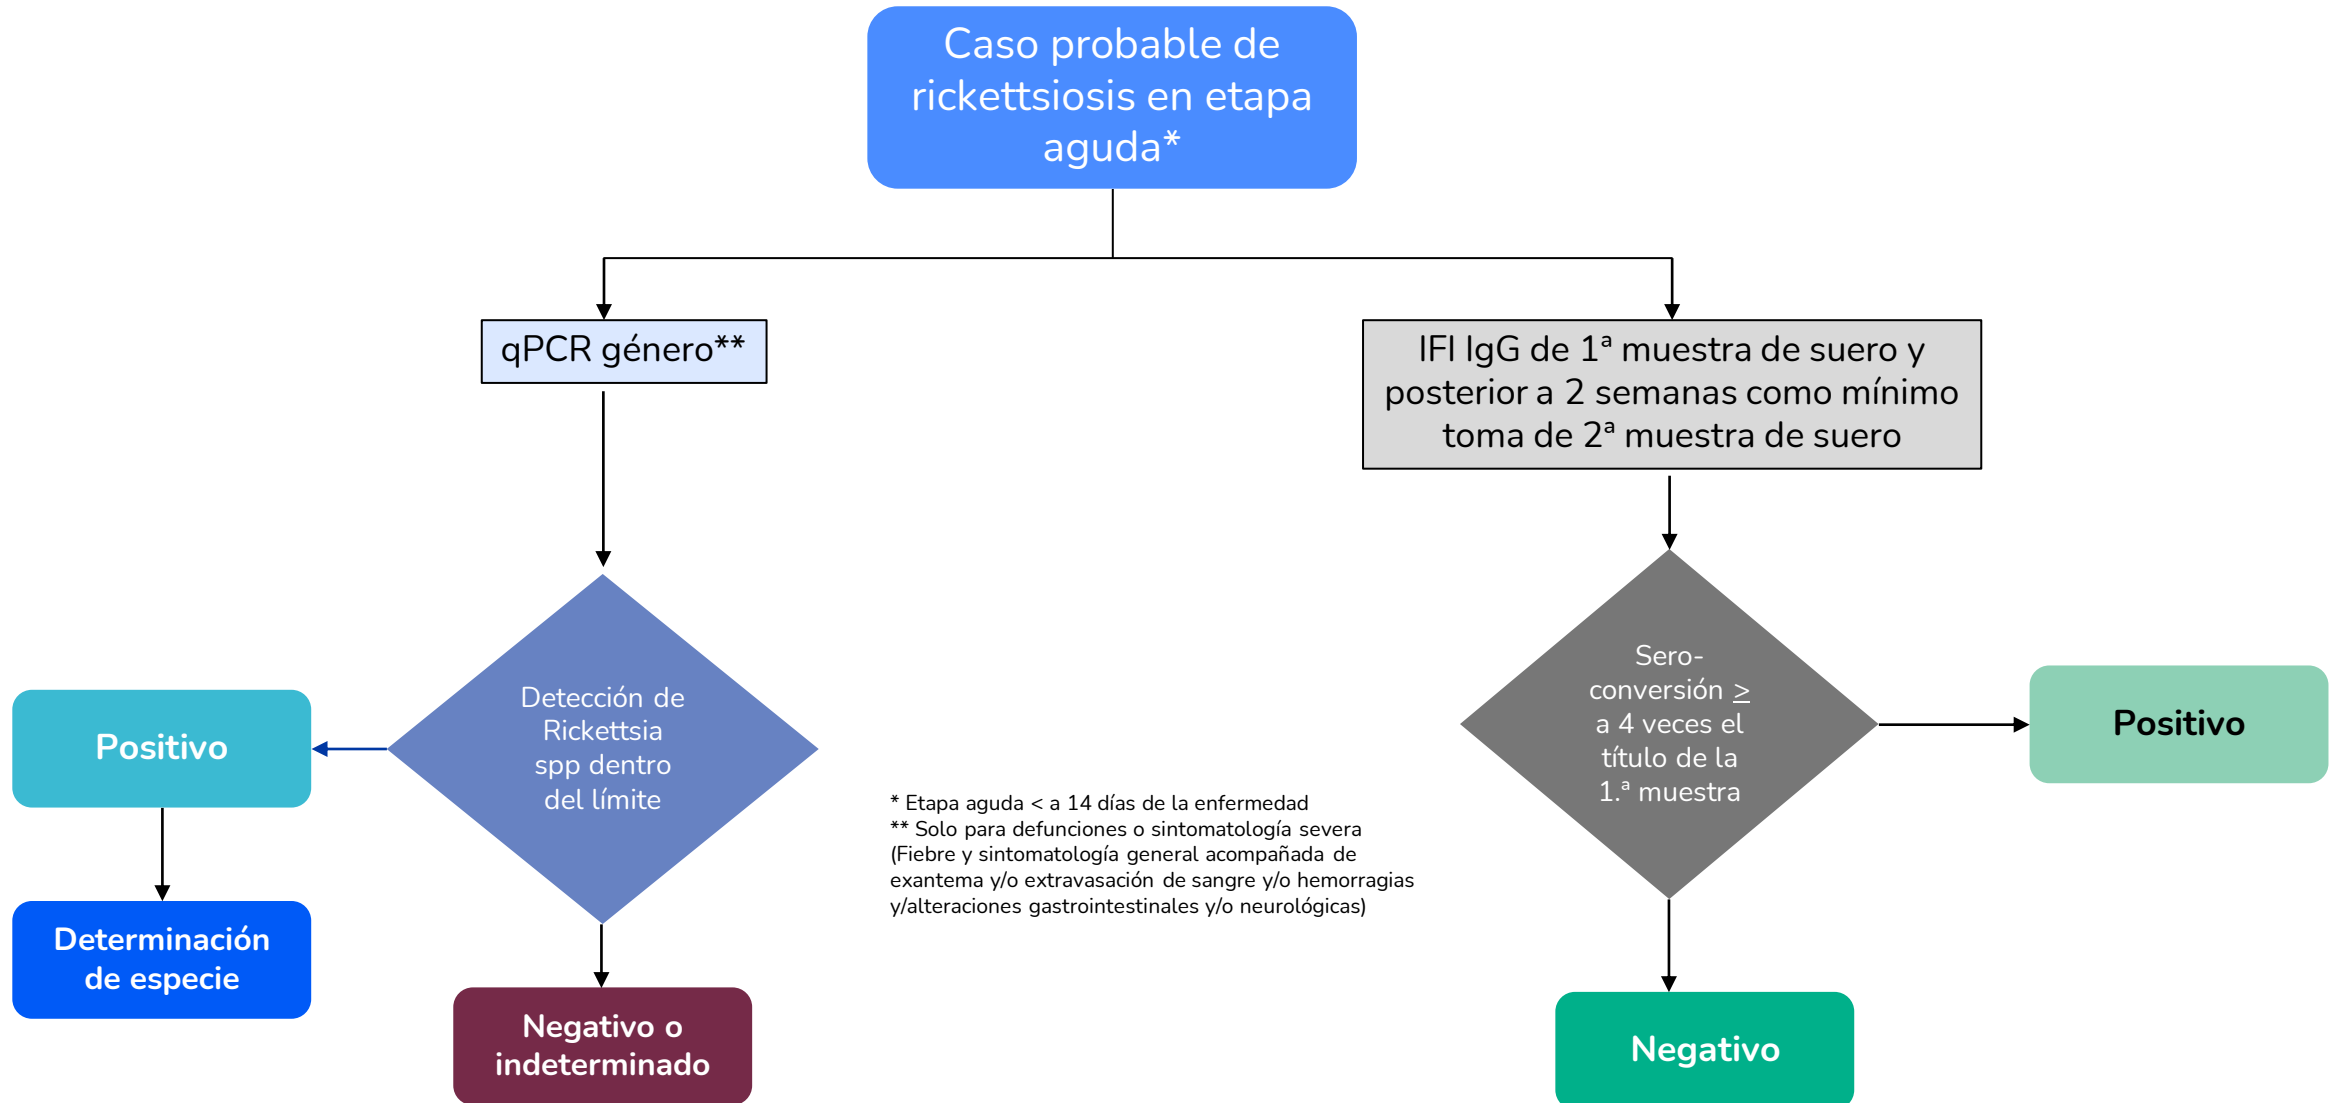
Caso probable de rickettsiosis en etapa aguda*

qPCR género**

IFI IgG de 1ª muestra de suero y posterior a 2 semanas como mínimo toma de 2ª muestra de suero

Detección de Rickettsia spp dentro del límite

Positivo

Determinación de especie

Negativo o indeterminado

Sero-conversión $\geq$ a 4 veces el título de la 1.ª muestra

Positivo

Negativo

* Etapa aguda < a 14 días de la enfermedad
** Solo para defunciones o sintomatología severa (Fiebre y sintomatología general acompañada de exantema y/o extravasación de sangre y/o hemorragias y/alteraciones gastrointestinales y/o neurológicas)